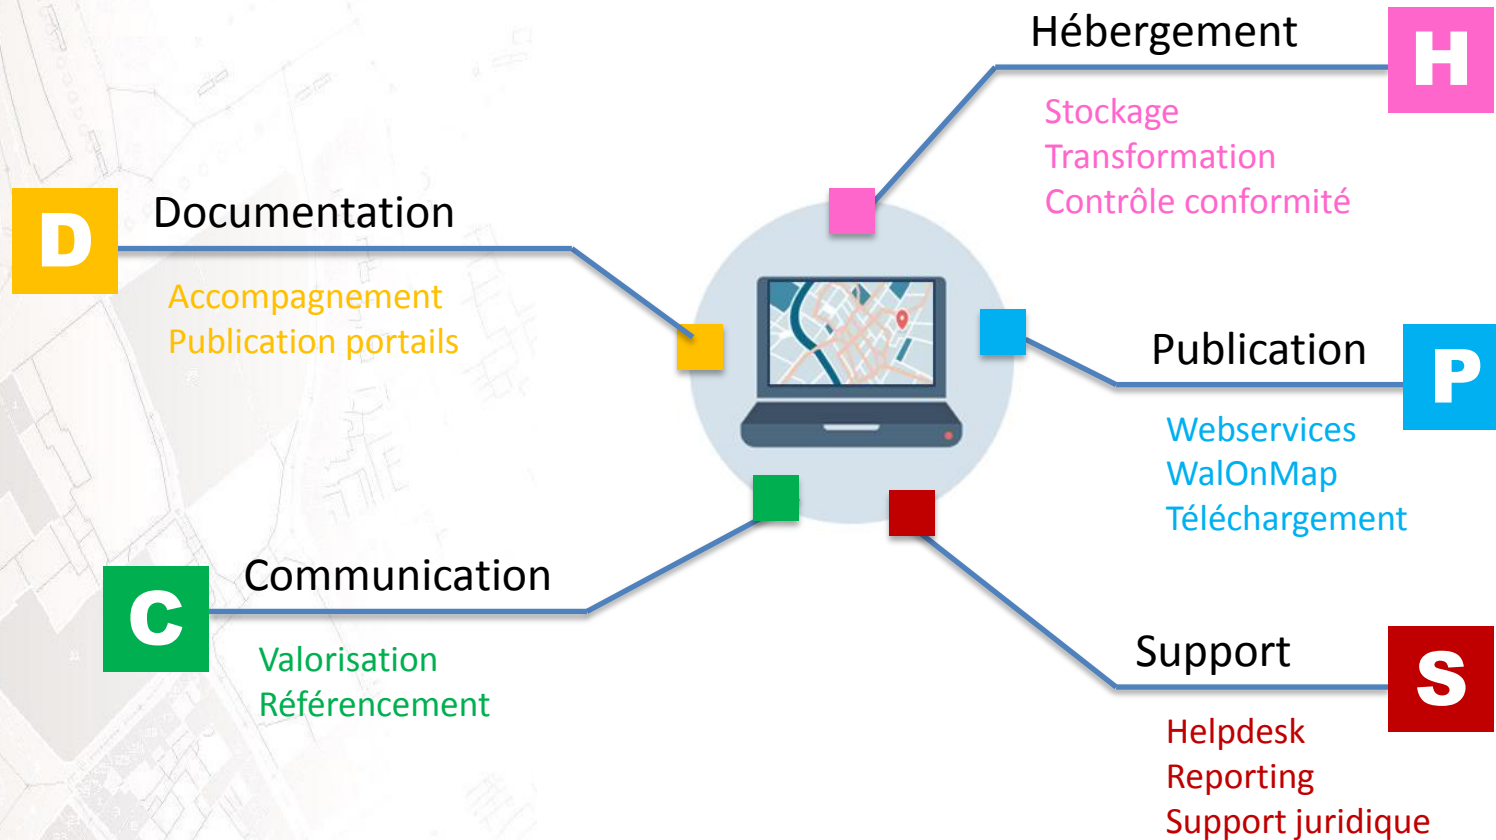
Hébergement
H
Stockage
Transformation
Contrôle conformité

D
Documentation
Accompagnement
Publication portails

Publication
P
Webservices
WalOnMap
Téléchargement

C
Communication
Valorisation
Référencement

Support
S
Helpdesk
Reporting
Support juridique